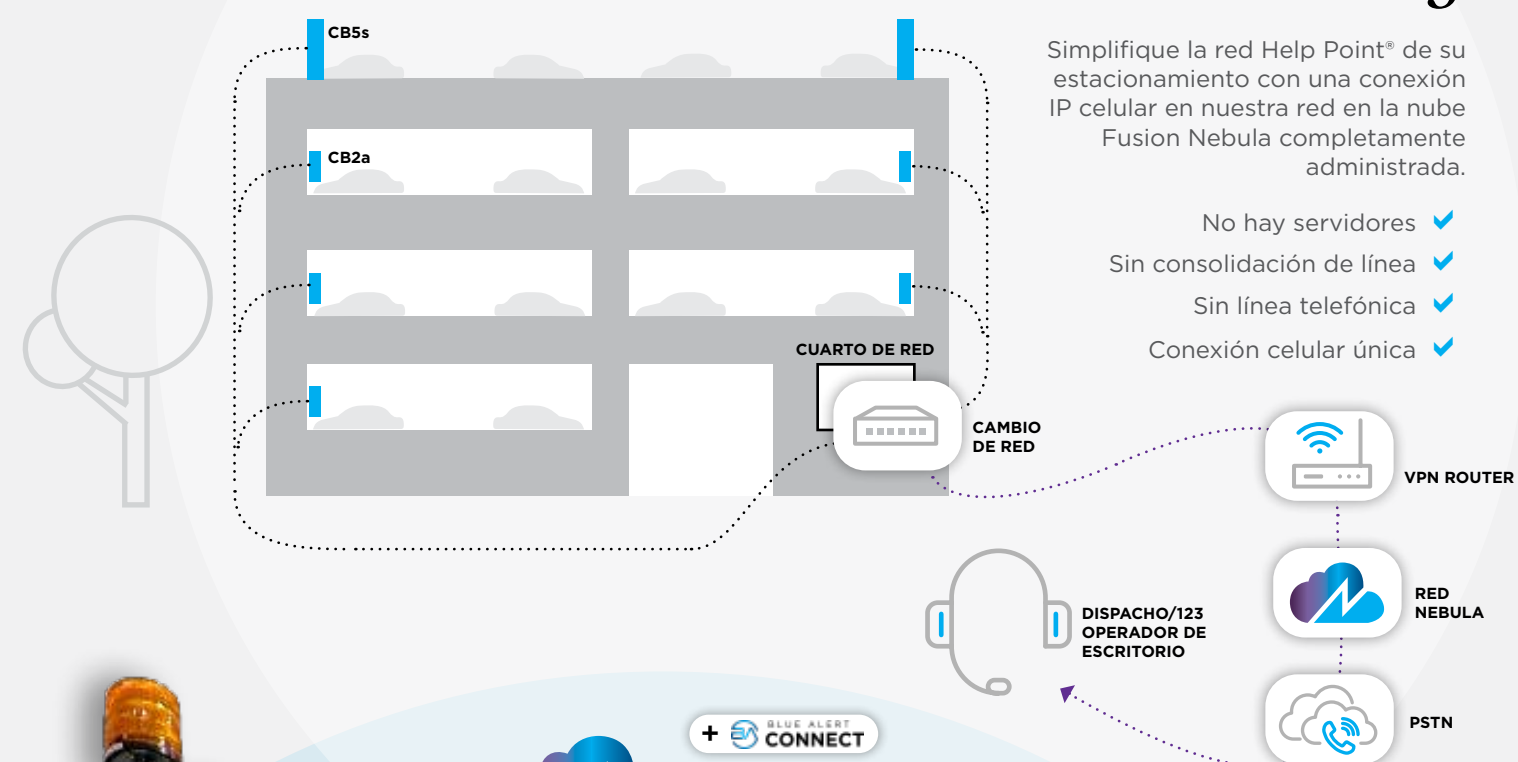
CB5s

CB2a

CUARTO DE RED

CAMBIO DE RED

Simplifique la red Help Point® de su estacionamiento con una conexión IP celular en nuestra red en la nube Fusion Nebula completamente administrada.

No hay servidores

Sin consolidación de línea

Sin línea telefónica

Conexión celular única

VPN ROUTER

RED NEBULA

PSTN

DISPACHO/123 OPERADOR DE ESCRITORIO

+ BLUE ALERT CONNECT